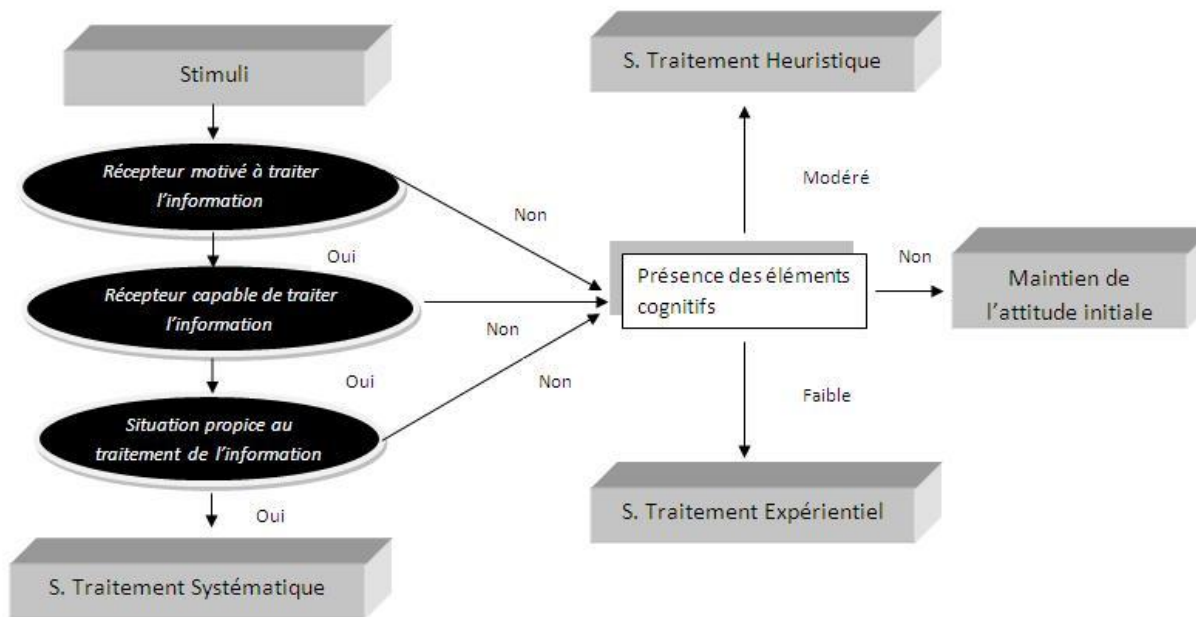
Stimuli

Récepteur motivé à traiter l'information

Oui

Récepteur capable de traiter l'information

Oui

Situation propice au traitement de l'information

Oui

S. Traitement Systématique

Non

Non

Non

S. Traitement Heuristique

Modéré

Présence des éléments cognitifs

Non

Maintien de l'attitude initiale

Faible

S. Traitement Expérientiel